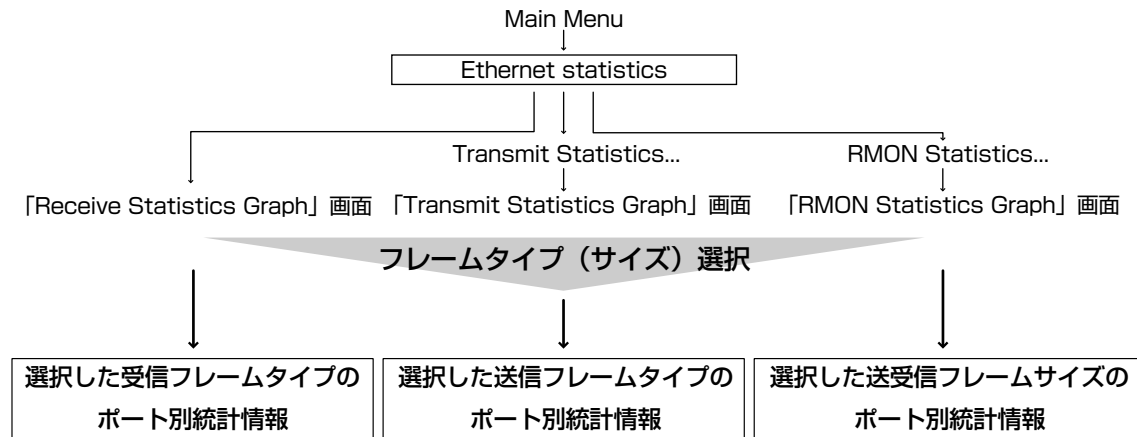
Main Menu

Ethernet statistics

Transmit Statistics...

RMON Statistics...

「Receive Statistics Graph」画面

「Transmit Statistics Graph」画面

「RMON Statistics Graph」画面

フレームタイプ（サイズ）選択

選択した受信フレームタイプのポート別統計情報

選択した送信フレームタイプのポート別統計情報

選択した送受信フレームサイズのポート別統計情報